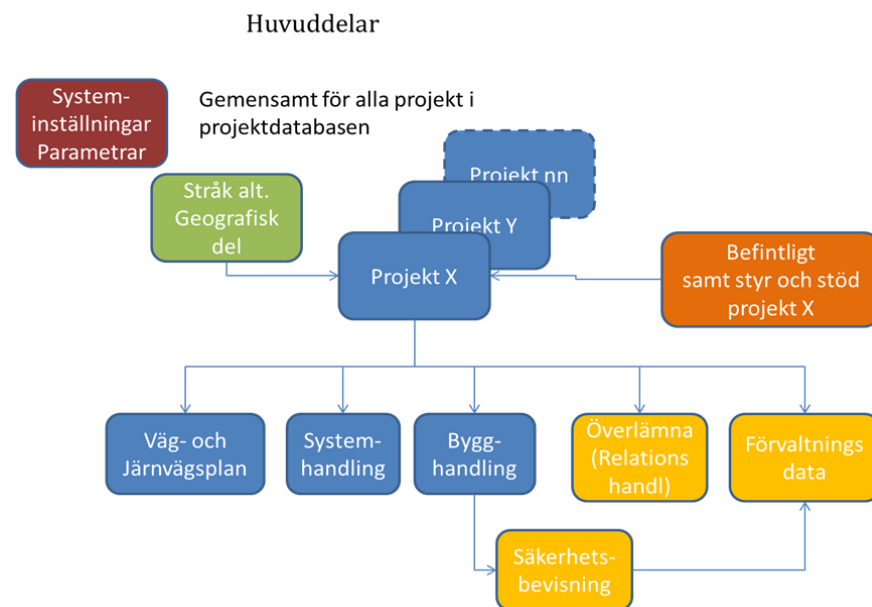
Huvuddelar

System-inställningar Parametrar

Gemensamt för alla projekt i projektdatabasen

Projekt nn

Projekt Y

Stråk alt. Geografisk del

Projekt X

Befintligt samt styr och stöd projekt X

Väg- och Järnvägsplan

System-handling

Bygg-handling

Överlämna (Relations handl)

Förvaltnings data

Säkerhets-bevisning